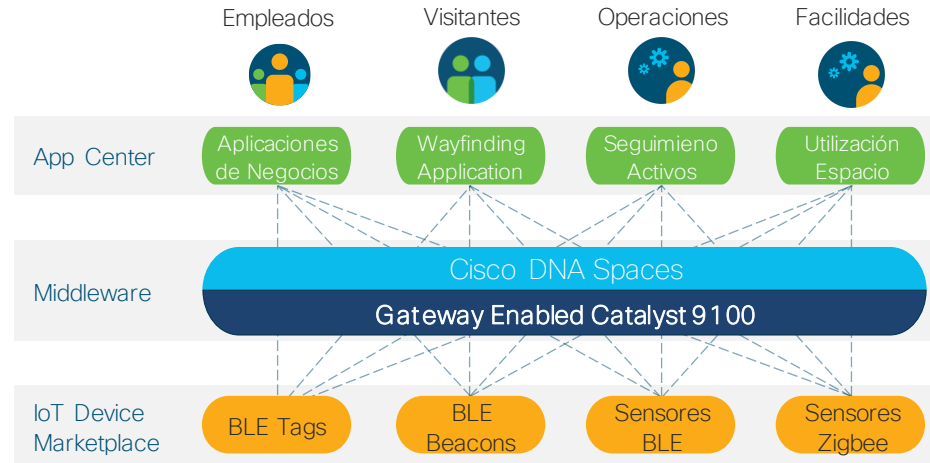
Empleados
Visitantes
Operaciones
Facilidades

App Center
Aplicaciones de Negocios
Wayfinding Application
Seguimieno Activos
Utilización Espacio

Middleware
Cisco DNA Spaces
Gateway Enabled Catalyst 9100

IoT Device Marketplace
BLE Tags
BLE Beacons
Sensores BLE
Sensores Zigbee